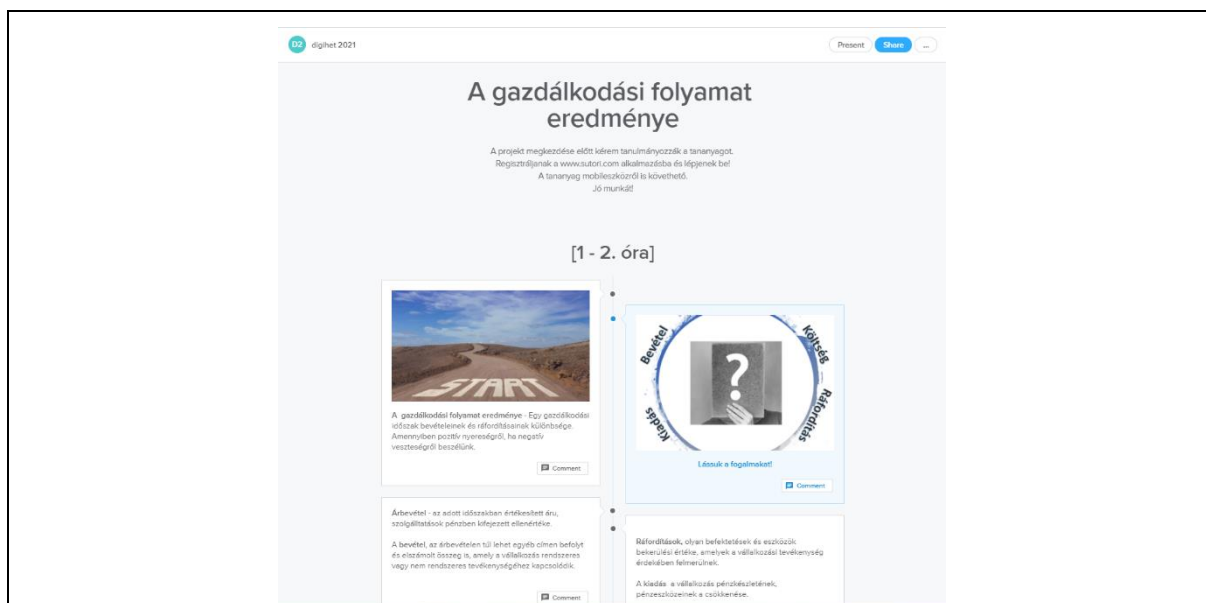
D2 digihet 2021

Present Share ...

A gazdálkodási folyamat eredménye

A projekt megkezdése előtt kérem tanulmányozzák a tananyagot.
Regisztráljanak a www.sutori.com alkalmazásba és lépjenek be!
A tananyag mobileszközről is követhető.
Jó munkát!

[1 - 2. óra]

START

A gazdálkodási folyamat eredménye - Egy gazdálkodási időszak bevételeinek és ráfordításainak különbsége. Amennyiben pozitív nyereségről, ha negatív veszteségről beszélünk.

Comment

Bevétel Költség Ráfordítás Kiadás

?

Lássuk a fogalmakat!

Comment

Árbevétel - az adott időszakban értékesített áru, szolgáltatások pénzben kifejezett ellenértéke.

A bevétel, az árbevételen túl lehet egyéb címen befolyt és elszámolt összeg is, amely a vállalkozás rendszeres vagy nem rendszeres tevékenységéhez kapcsolódik.

Comment

Ráfordítások, olyan befektetések és eszközök bekerülési értéke, amelyek a vállalkozási tevékenység érdekében felmerülnek.

A kiadás a vállalkozás pénzkészletének, pénzeszközeinek a csökkenése.